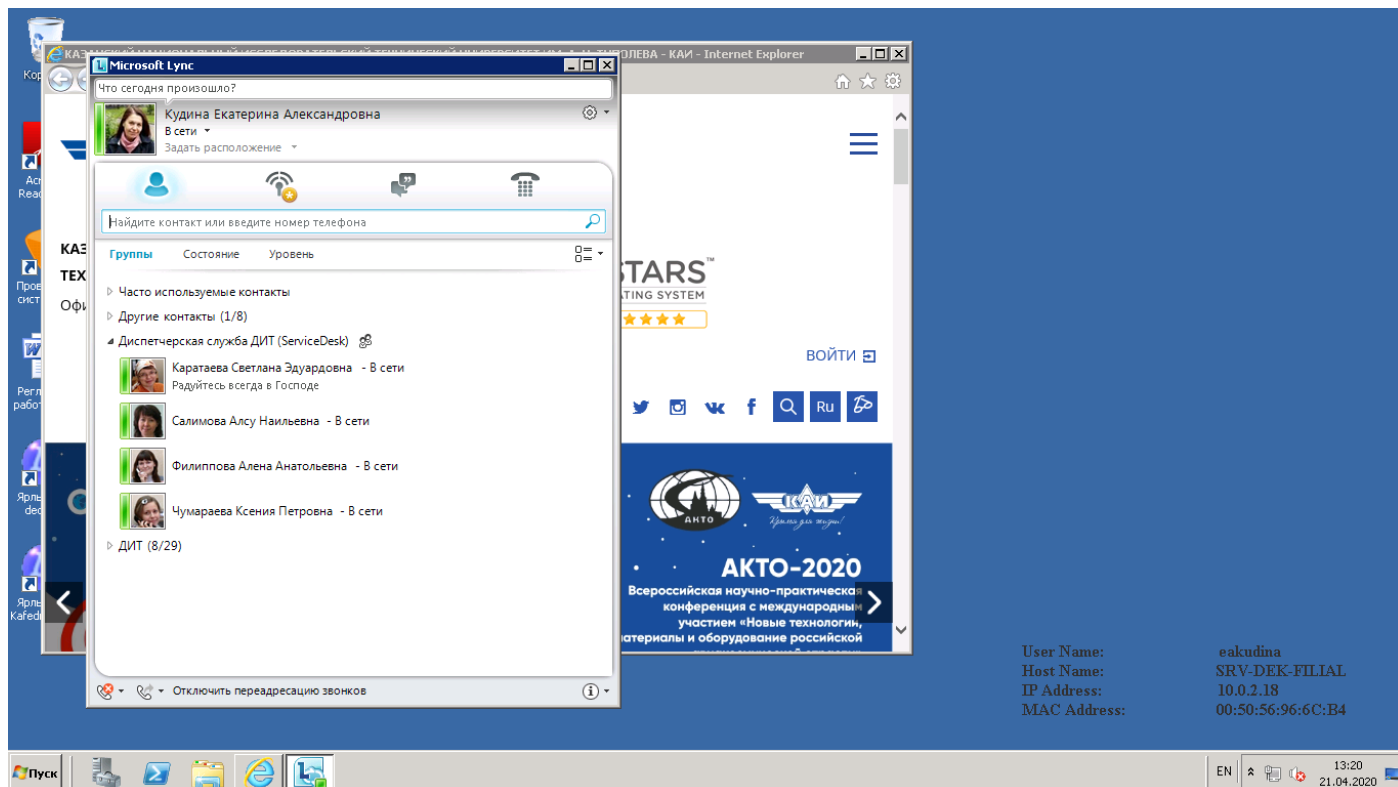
Кор

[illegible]ТУПОЛЕВА - КАИ - Internet Explorer

Microsoft Lync

Что сегодня произошло?

Кудина Екатерина Александровна
В сети
Задать расположение

Найдите контакт или введите номер телефона

Группы Состояние Уровень

Часто используемые контакты
Другие контакты (1/8)
Диспетчерская служба ДИТ (ServiceDesk)
Каратаева Светлана Эдуардовна - В сети
Радуйтесь всегда в Господе
Салимова Алсу Наильевна - В сети
Филиппова Алена Анатольевна - В сети
Чумараева Ксения Петровна - В сети
ДИТ (8/29)

Отключить переадресацию звонков

КАЗ
ТЕХ
Офи

STARS
ATING SYSTEM

ВОЙТИ

Ru

АКТО

КАИ

АКТО-2020
Всероссийская научно-практическая конференция с международным участием «Новые технологии, материалы и оборудование российской

Acr Read
Пров сист
Регл рабо
Ярлы dec
Ярлы Kafed

User Name: eakudina
Host Name: SRV-DEK-FILIAL
IP Address: 10.0.2.18
MAC Address: 00:50:56:96:6C:B4

Пуск

EN 13:20 21.04.2020